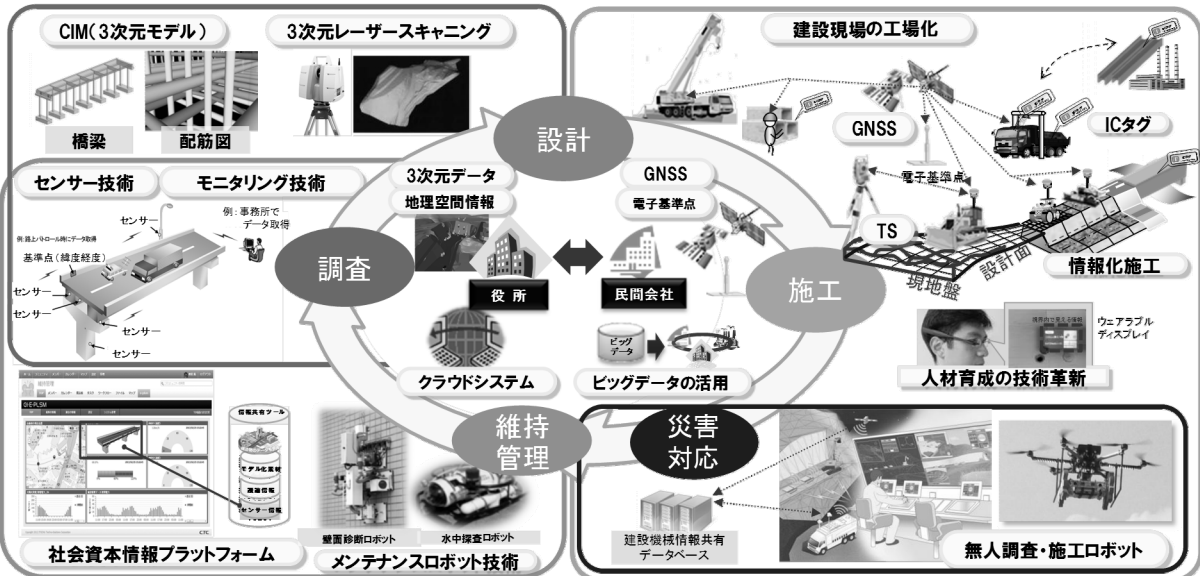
CIM（3次元モデル）

3次元レーザースキャニング

橋梁

配筋図

建設現場の工場化

GNSS

ICタグ

電子基準点

TS

設計面

現地盤

情報化施工

センサー技術

モニタリング技術

センサー

例：事務所でデータ取得

例：路上パトロール時にデータ取得

基準点（緯度経度）

センサー

センサー

センサー

センサー

設計

3次元データ

地理空間情報

GNSS

電子基準点

調査

役所

民間会社

施工

ビッグデータ

クラウドシステム

ビッグデータの活用

ウェアラブルディスプレイ

人材育成の技術革新

CIE-PLSM

情報共有ツール

モデル化基盤

画像情報

センサー情報

維持管理

災害対応

壁面診断ロボット

水中探査ロボット

建設機械情報共有データベース

社会資本情報プラットフォーム

メンテナンスロボット技術

無人調査・施工ロボット